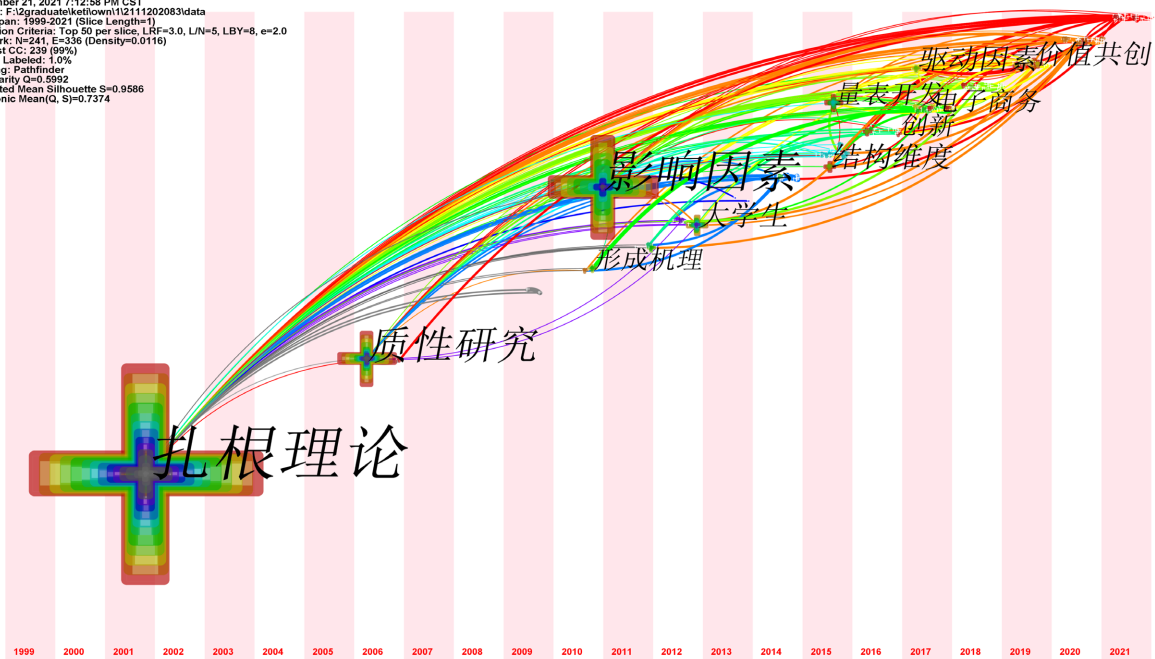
mber 21, 2021 7:12:58 PM CST
: F:\2graduate\keti\own\1\2111202083\data
pan: 1999-2021 (Slice Length=1)
ion Criteria: Top 50 per slice, LRF=3.0, L/N=5, LBY=8, e=2.0
rk: N=241, E=336 (Density=0.0116)
st CC: 239 (99%)
Labeled: 1.0%
g: Pathfinder
arity Q=0.5992
ted Mean Silhouette S=0.9586
nic Mean(Q, S)=0.7374

驱动因素价值共创
量表开发
电子商务
创新
结构维度
影响因素
大学生
形成机理
质性研究
扎根理论

1999 2000 2001 2002 2003 2004 2005 2006 2007 2008 2009 2010 2011 2012 2013 2014 2015 2016 2017 2018 2019 2020 2021